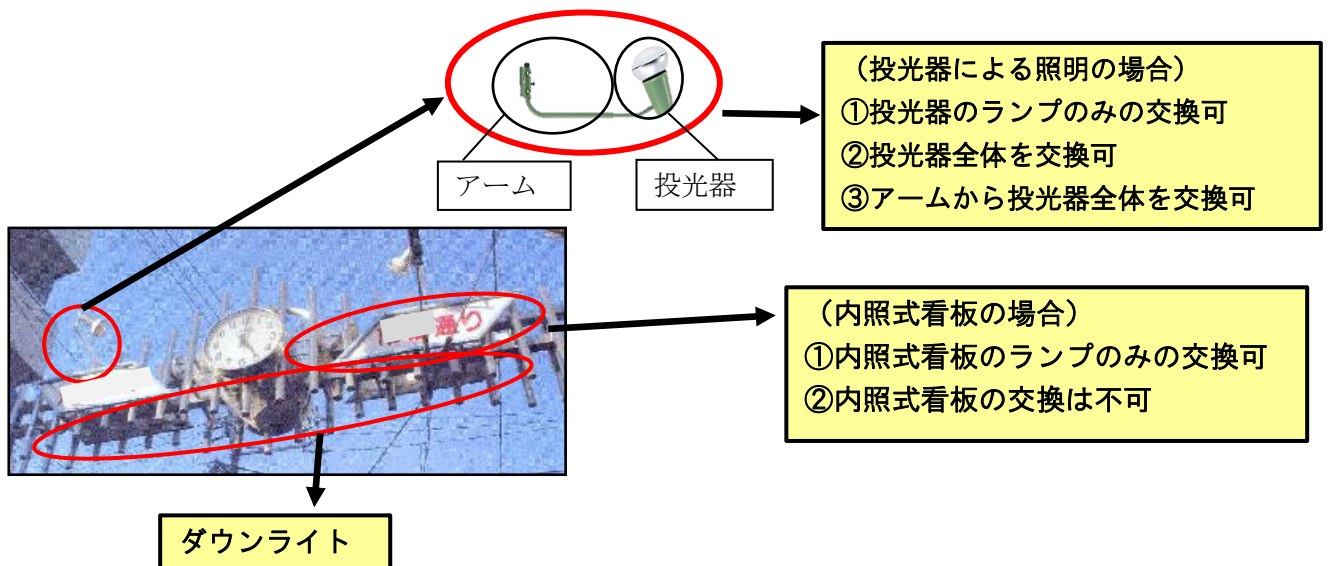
アーム

投光器

（投光器による照明の場合）
①投光器のランプのみの交換可
②投光器全体を交換可
③アームから投光器全体を交換可

通り

（内照式看板の場合）
①内照式看板のランプのみの交換可
②内照式看板の交換は不可

ダウンライト